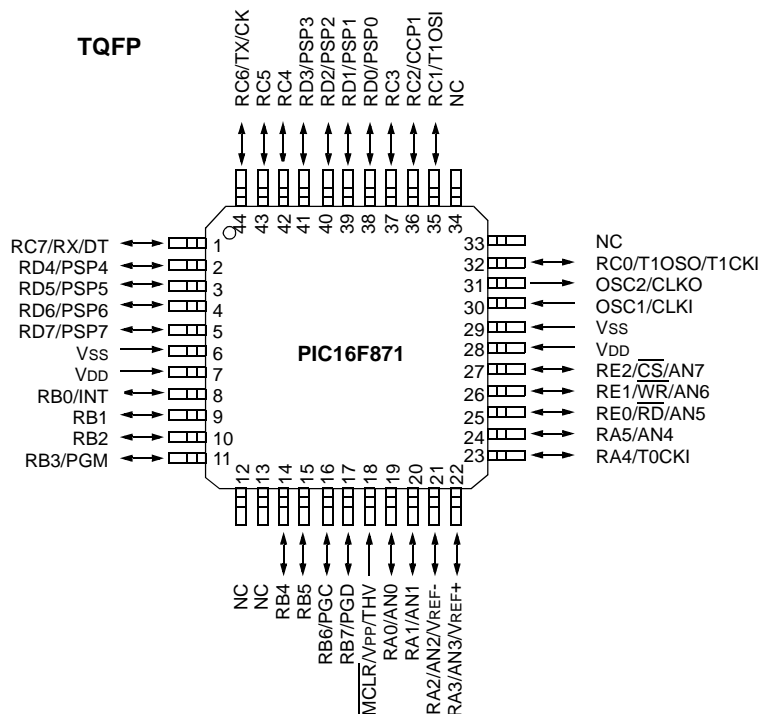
TQFP

RC6/TX/CK
RC5
RC4
RD3/PSP3
RD2/PSP2
RD1/PSP1
RD0/PSP0
RC3
RC2/CCP1
RC1/T1OSI
NC

44 43 42 41 40 39 38 37 36 35 34

RC7/RX/DT 1
RD4/PSP4 2
RD5/PSP5 3
RD6/PSP6 4
RD7/PSP7 5
VSS 6
VDD 7
RB0/INT 8
RB1 9
RB2 10
RB3/PGM 11

PIC16F871

33 NC
32 RC0/T1OSO/T1CKI
31 OSC2/CLKO
30 OSC1/CLKI
29 VSS
28 VDD
27 RE2/$\overline{CS}$/AN7
26 RE1/$\overline{WR}$/AN6
25 RE0/$\overline{RD}$/AN5
24 RA5/AN4
23 RA4/T0CKI

12 13 14 15 16 17 18 19 20 21 22

NC
NC
RB4
RB5
RB6/PGC
RB7/PGD
$\overline{MCLR}$/VPP/THV
RA0/AN0
RA1/AN1
RA2/AN2/VREF-
RA3/AN3/VREF+